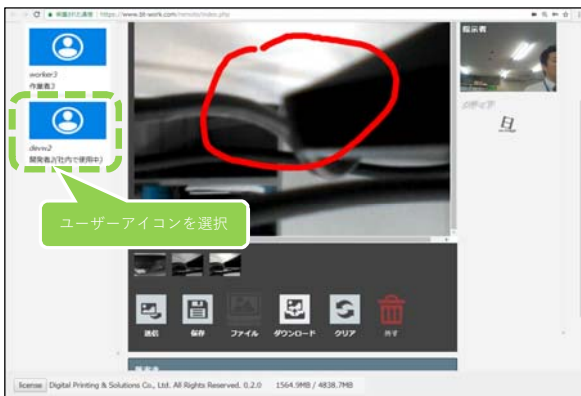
保護された通信 | https://www.3d-work.com/remote/index.php

worker3
作業者3

devo2
開発者2(社内で使用中)

ユーザーアイコンを選択

指示者

メディア

送信
保存
ファイル
ダウンロード
クリア
消す

license Digital Printing & Solutions Co., Ltd. All Rights Reserved. 0.2.0 1564.9MB / 4838.7MB